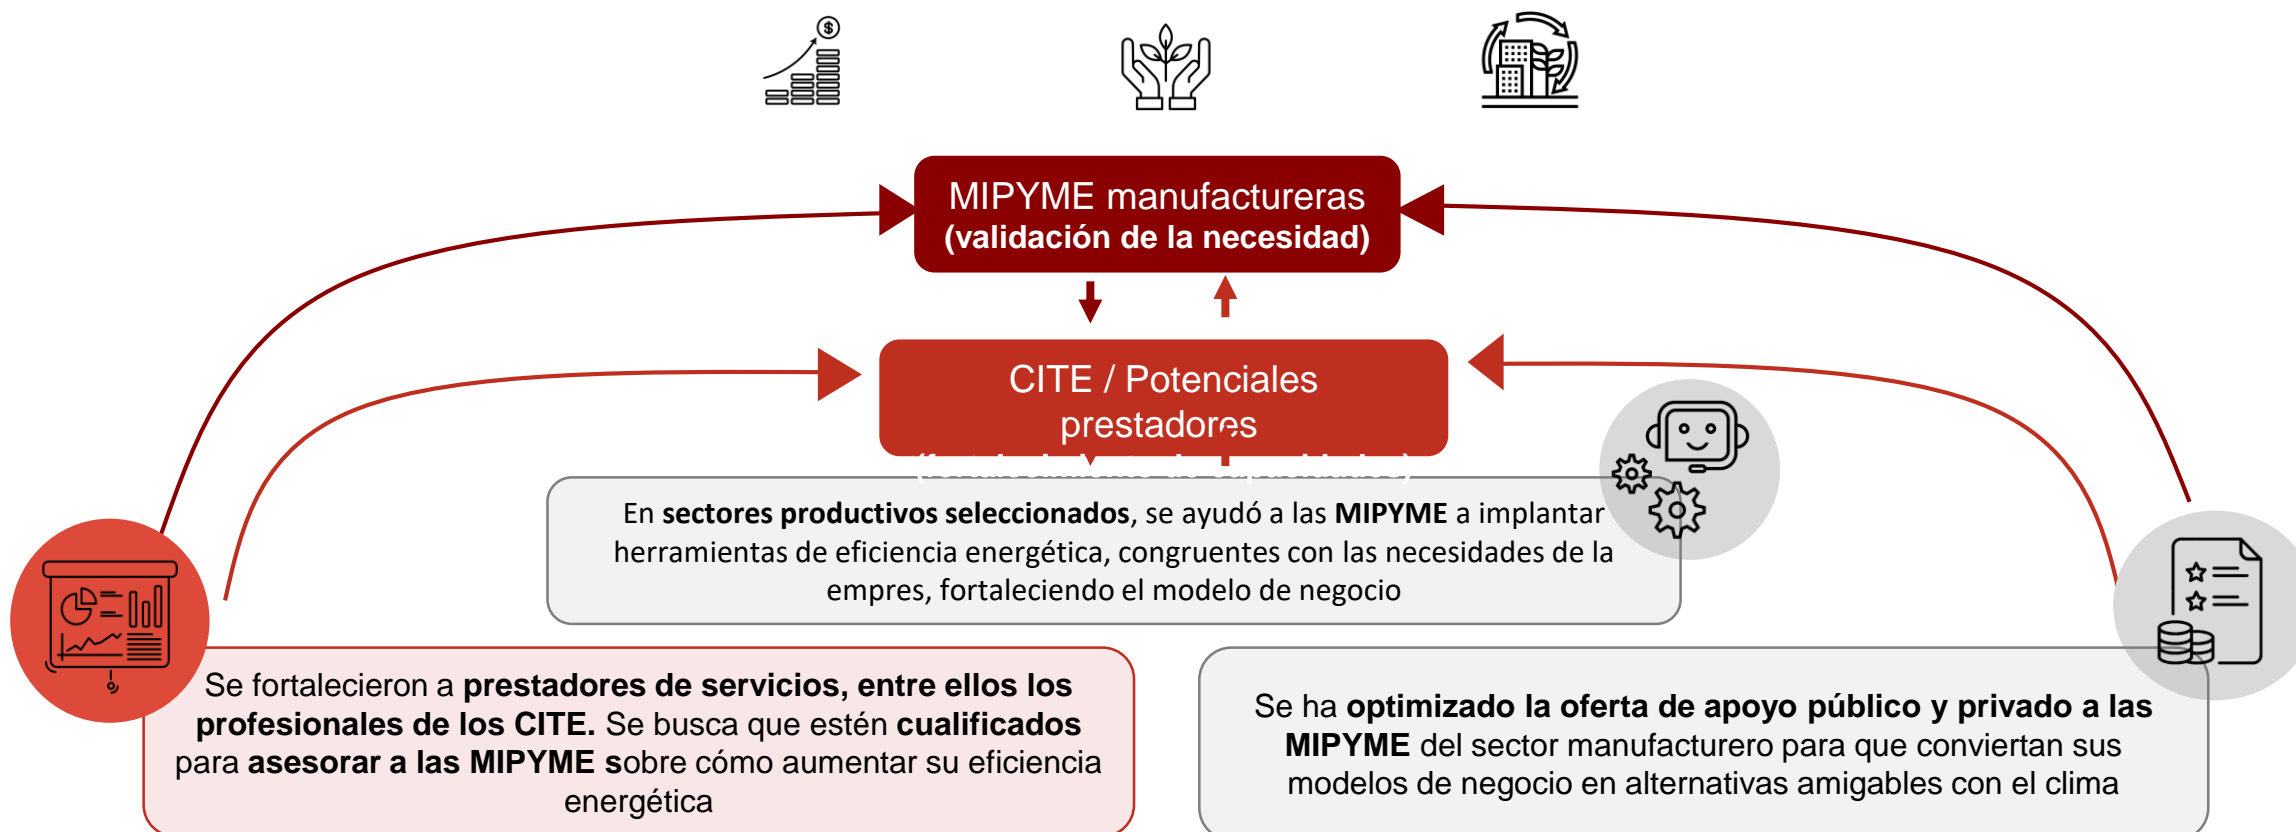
MIPYME manufactureras
(validación de la necesidad)

CITE / Potenciales prestadores
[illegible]

En **sectores productivos seleccionados**, se ayudó a las **MIPYME** a implantar herramientas de eficiencia energética, congruentes con las necesidades de la empres, fortaleciendo el modelo de negocio

Se fortalecieron a **prestadores de servicios, entre ellos los profesionales de los CITE.** Se busca que estén **cualificados** para **asesorar a las MIPYME s**obre cómo aumentar su eficiencia energética

Se ha **optimizado la oferta de apoyo público y privado a las MIPYME** del sector manufacturero para que conviertan sus modelos de negocio en alternativas amigables con el clima